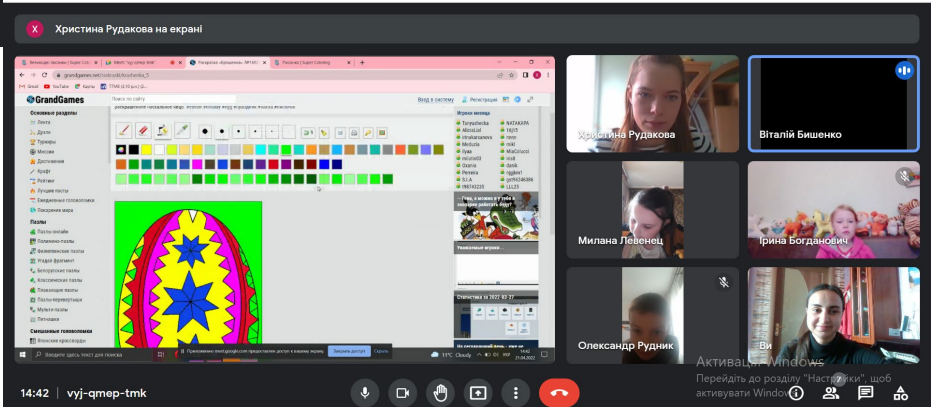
Х

Христина Рудакова на екрані

GrandGames

Вход в систему

Регистрация

Основные разделы

Лента

Дуэли

Турниры

Миссии

Достижения

Крафт

Рейтинг

Лучшие пазлы

Ежедневные головоломки

Покорение мира

Пазлы

Пазлы онлайн

Пазлы-пазлы

Вилочковские пазлы

Угадай фрагмент

Белорусские пазлы

Классические пазлы

Пазлы-картинки

Мульти-пазлы

Пятнашки

Смешанные головоломки

Японские кроссворды

Игроки онлайн

Tanyushecka

NATAKAPA

AlistaLiel

stakastana

Medusia

ilyaa

Oxania

Pemeia

Приложению meet.google.com предоставлен доступ к вашему экрану.

Закрыть доступ

Скрыть

Введите здесь текст для поиска

11°C Cloudy

14:42

21.04.2022

Христина Рудакова

Віталій Бишенко

Милана Левенец

Ірина Богданович

Олександр Рудник

Ви

Активація Windows

Перейдіть до розділу "Настройки", щоб активувати Windows.

14:42 | vyj-qmep-tmk